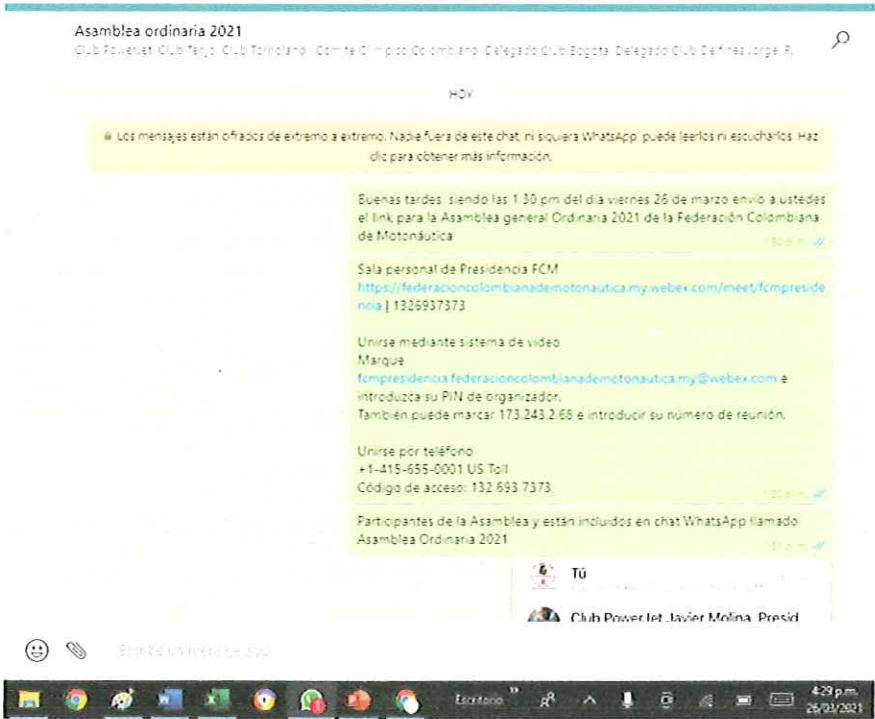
Asamblea ordinaria 2021
Club Powerjet, Club Tenjo, Club Tominoland, Comité Olímpico Colombiano, Delegado Club Bogotá, Delegado Club Delfines Jorge R.

HOY

Los mensajes están cifrados de extremo a extremo. Nadie fuera de este chat, ni siquiera WhatsApp, puede leerlos ni escucharlos. Haz clic para obtener más información.

Buenas tardes, siendo las 1:30 pm del día viernes 26 de marzo envío a ustedes el link para la Asamblea general Ordinaria 2021 de la Federación Colombiana de Motonáutica
1:30 p.m.

Sala personal de Presidencia FCM
https://federacioncolombianademotonautica.my.webex.com/meet/fcmpresidencia | 1326937373

Unirse mediante sistema de video
Marque
fcmpresidencia.federacioncolombianademotonautica.my@webex.com e introduzca su PIN de organizador.
También puede marcar 173.243.2.68 e introducir su número de reunión.

Unirse por teléfono
+1-415-655-0001 US Toll
Código de acceso: 132 693 7373
1:30 p.m.

Participantes de la Asamblea y están incluidos en chat WhatsApp llamado Asamblea Ordinaria 2021
1:31 p.m.

Tú

Club Power Jet Javier Molina Presid

Escribe un mensaje aquí

Escritorio
4:29 p.m.
26/03/2021